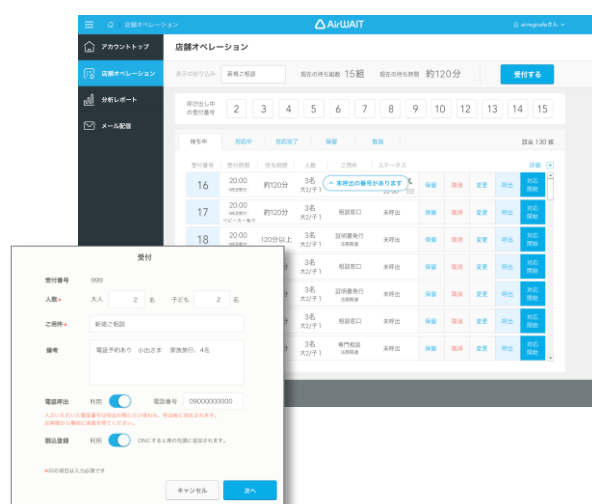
店舗オペレーション
AirWAIT
airwaitcafe さん

アカウントトップ
店舗オペレーション
分析レポート
メール配信

店舗オペレーション

表示の絞り込み 新規ご相談 現在の待ち組数 15組 現在の待ち時間 約120分 受付する

呼び出し中の受付番号 2 3 4 5 6 7 8 9 10 12 13 14 15

待ち中 対応中 対応完了 保留 取消 該当 130 組

詳細

| 受付番号 | 受付時間 | 待ち時間 | 人数 | ご用件 | ステータス | | | | | |
|---|---|---|---|---|---|---|---|---|---|---|
| 16 | 20:00 | 約120分 | 3名 大2/子1 | | | 保留 | 取消 | 変更 | 呼出 | 対応開始 |
| 17 | 20:00 ベビーカー有 | 約120分 | 3名 大2/子1 | 相談窓口 | 未呼出 | 保留 | 取消 | 変更 | 呼出 | 対応開始 |
| 18 | 20:00 | 120分以上 | 3名 大2/子1 | 証明書発行 | 未呼出 | 保留 | 取消 | 変更 | 呼出 | 対応開始 |
| | | | 3名 大2/子1 | 相談窓口 | 未呼出 | 保留 | 取消 | 変更 | 呼出 | 対応開始 |
| | | | 3名 大2/子1 | 証明書発行 | 未呼出 | 保留 | 取消 | 変更 | 呼出 | 対応開始 |
| | | | 3名 大2/子1 | 相談窓口 | 未呼出 | 保留 | 取消 | 変更 | 呼出 | 対応開始 |
| | | | 3名 大2/子1 | 専門相談 | 未呼出 | 保留 | 取消 | 変更 | 呼出 | 対応開始 |

^ 未呼出の番号があります

受付

受付番号 999
人数* 大人 2 名 子ども 2 名
ご用件* 新規ご相談
備考 電話予約あり 小出さま 家族旅行、4名

電話呼出 利用 電話番号 09000000000
入力いただいた電話番号は呼出の際にだけ使われ、呼出後に消去されます。お客様から番号に承諾を得てください。

割込登録 利用 ONにすると列の先頭に追加されます。

*印の項目は入力必須です

キャンセル 次へ